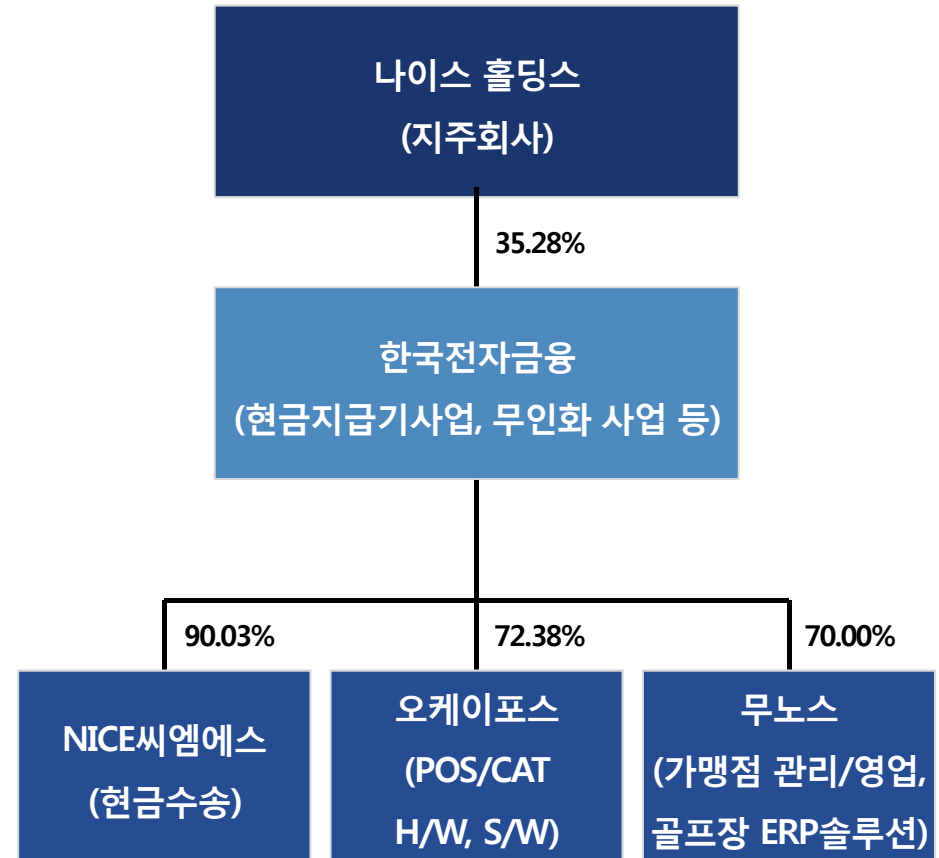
나이스 홀딩스
(지주회사)

35.28%

한국전자금융
(현금지급기사업, 무인화 사업 등)

90.03%

72.38%

70.00%

NICE씨엠에스
(현금수송)

오케이포스
(POS/CAT H/W, S/W)

무노스
(가맹점 관리/영업, 골프장 ERP솔루션)